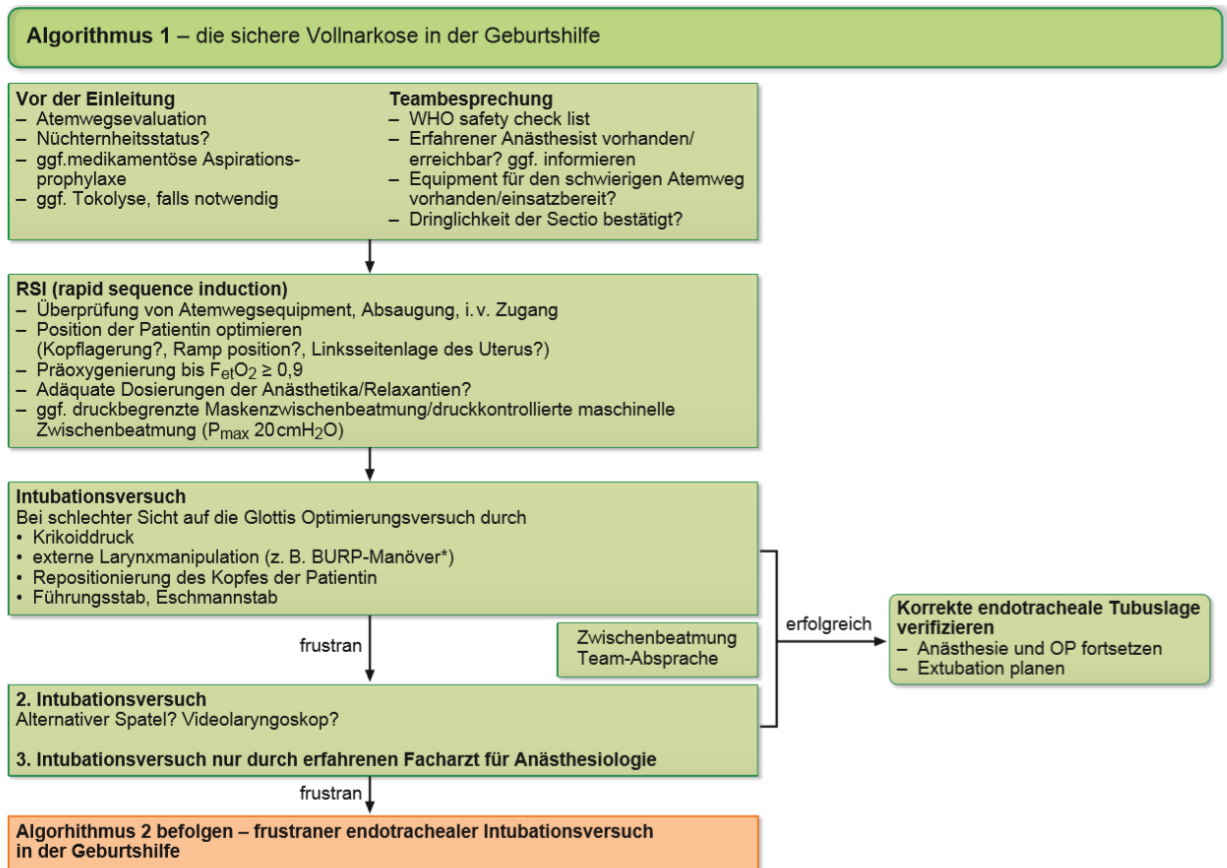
**Algorithmus 1** – die sichere Vollnarkose in der Geburtshilfe

**Vor der Einleitung**
– Atemwegsevaluation
– Nüchternheitsstatus?
– ggf.medikamentöse Aspirationsprophylaxe
– ggf. Tokolyse, falls notwendig

**Teambesprechung**
– WHO safety check list
– Erfahrener Anästhesist vorhanden/ erreichbar? ggf. informieren
– Equipment für den schwierigen Atemweg vorhanden/einsatzbereit?
– Dringlichkeit der Sectio bestätigt?

**RSI (rapid sequence induction)**
– Überprüfung von Atemwegsequipment, Absaugung, i. v. Zugang
– Position der Patientin optimieren (Kopflagerung?, Ramp position?, Linksseitenlage des Uterus?)
– Präoxygenierung bis $F_{et}O_2 \geq 0,9$
– Adäquate Dosierungen der Anästhetika/Relaxantien?
– ggf. druckbegrenzte Maskenzwischenbeatmung/druckkontrollierte maschinelle Zwischenbeatmung ($P_{max}$ 20 cm$H_2O$)

**Intubationsversuch**
Bei schlechter Sicht auf die Glottis Optimierungsversuch durch
• Krikoiddruck
• externe Larynxmanipulation (z. B. BURP-Manöver*)
• Repositionierung des Kopfes der Patientin
• Führungsstab, Eschmannstab

frustran

Zwischenbeatmung
Team-Absprache

erfolgreich

**Korrekte endotracheale Tubuslage verifizieren**
– Anästhesie und OP fortsetzen
– Extubation planen

**2. Intubationsversuch**
Alternativer Spatel? Videolaryngoskop?

**3. Intubationsversuch nur durch erfahrenen Facharzt für Anästhesiologie**

frustran

**Algorhithmus 2 befolgen – frustraner endotrachealer Intubationsversuch in der Geburtshilfe**